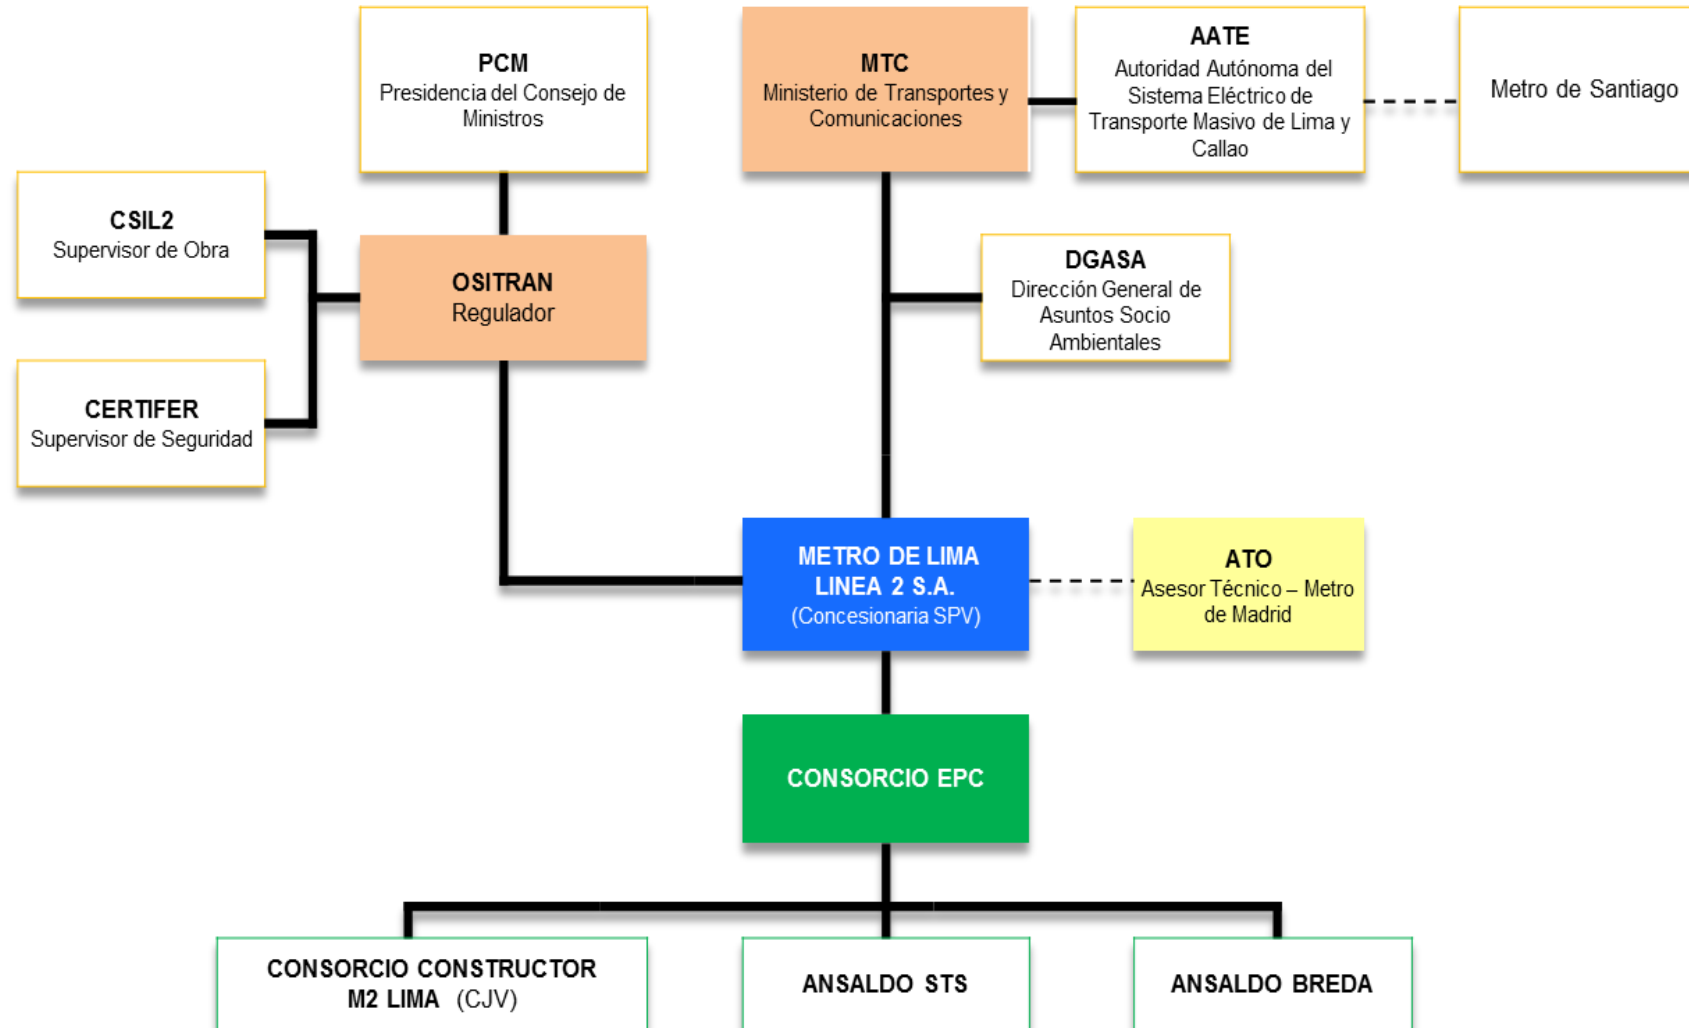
PCM
Presidencia del Consejo de Ministros

MTC
Ministerio de Transportes y Comunicaciones

AATE
Autoridad Autónoma del Sistema Eléctrico de Transporte Masivo de Lima y Callao

Metro de Santiago

CSIL2
Supervisor de Obra

OSITRAN
Regulador

CERTIFER
Supervisor de Seguridad

DGASA
Dirección General de Asuntos Socio Ambientales

METRO DE LIMA LINEA 2 S.A.
(Concesionaria SPV)

ATO
Asesor Técnico – Metro de Madrid

CONSORCIO EPC

CONSORCIO CONSTRUCTOR M2 LIMA (CJV)

ANSALDO STS

ANSALDO BREDA